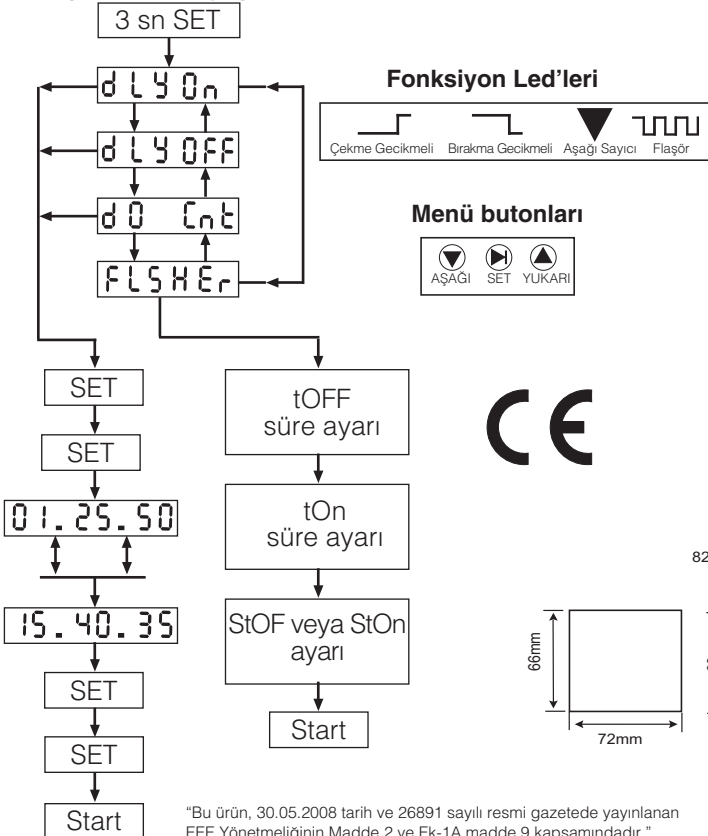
3 sn SET

dLY0n

dLY0FF

d0 Cnt

FLSHEr

Fonksiyon Led'leri

Çekme Gecikmeli Bırakma Gecikmeli Aşağı Sayıcı Flaşör

Menü butonları

AŞAĞI SET YUKARI

SET

SET

01.25.50

15.40.35

SET

SET

Start

tOFF
süre ayarı

tOn
süre ayarı

StOF veya StOn
ayarı

Start

CE

82

66mm

72mm

"Bu ürün, 30.05.2008 tarih ve 26891 sayılı resmi gazetede yayınlanan EEE Yönetmeliğinin Madde 2 ve Ek-1A madde 9 kapsamındadır."